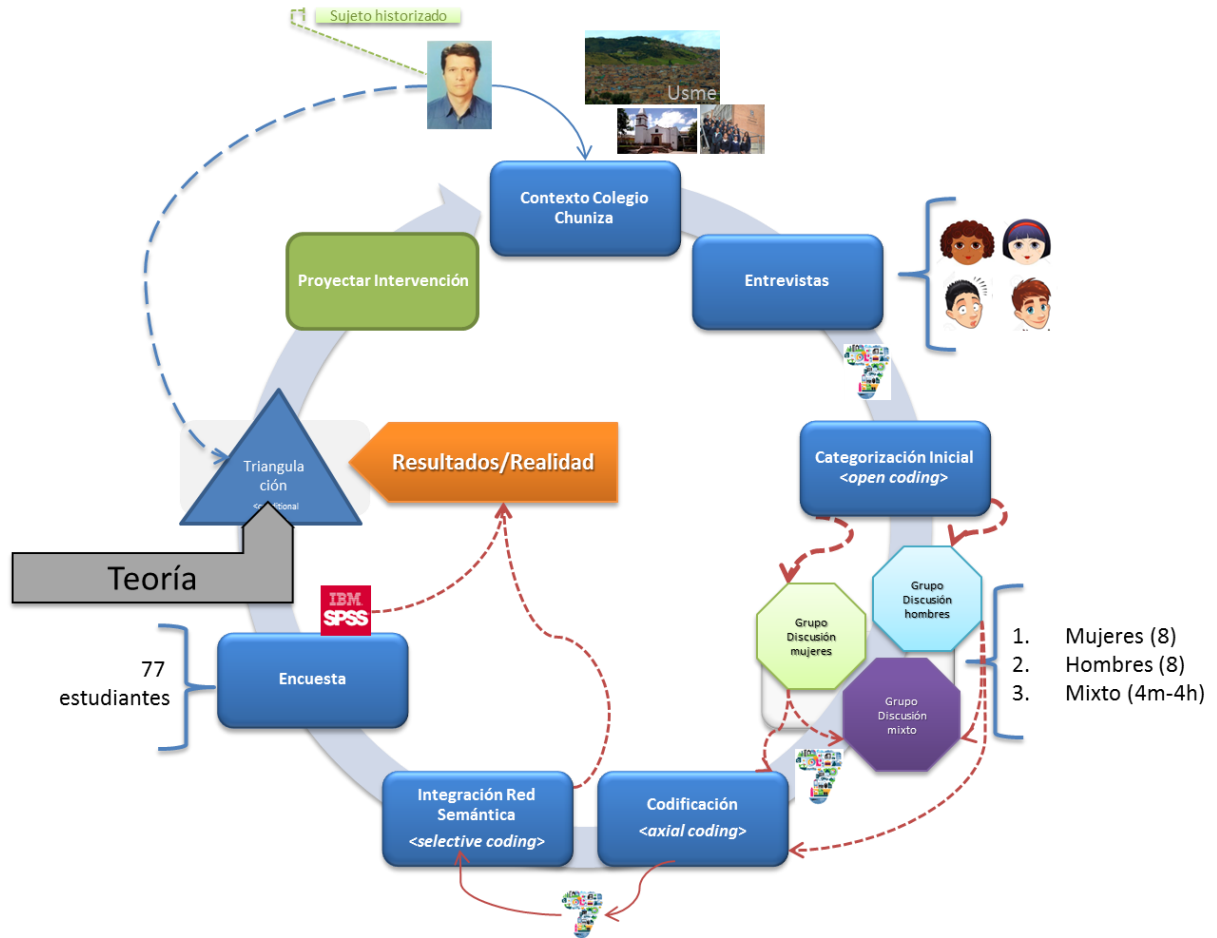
Sujeto historizado

Usme

Contexto Colegio Chuniza

Proyectar Intervención

Entrevistas

Triangulación
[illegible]

Resultados/Realidad

Categorización Inicial
<open coding>

Teoría

Grupo Discusión hombres

Grupo Discusión mujeres

Grupo Discusión mixto

1. Mujeres (8)
2. Hombres (8)
3. Mixto (4m-4h)

IBM SPSS

77 estudiantes

Encuesta

Integración Red Semántica
<selective coding>

Codificación
<axial coding>